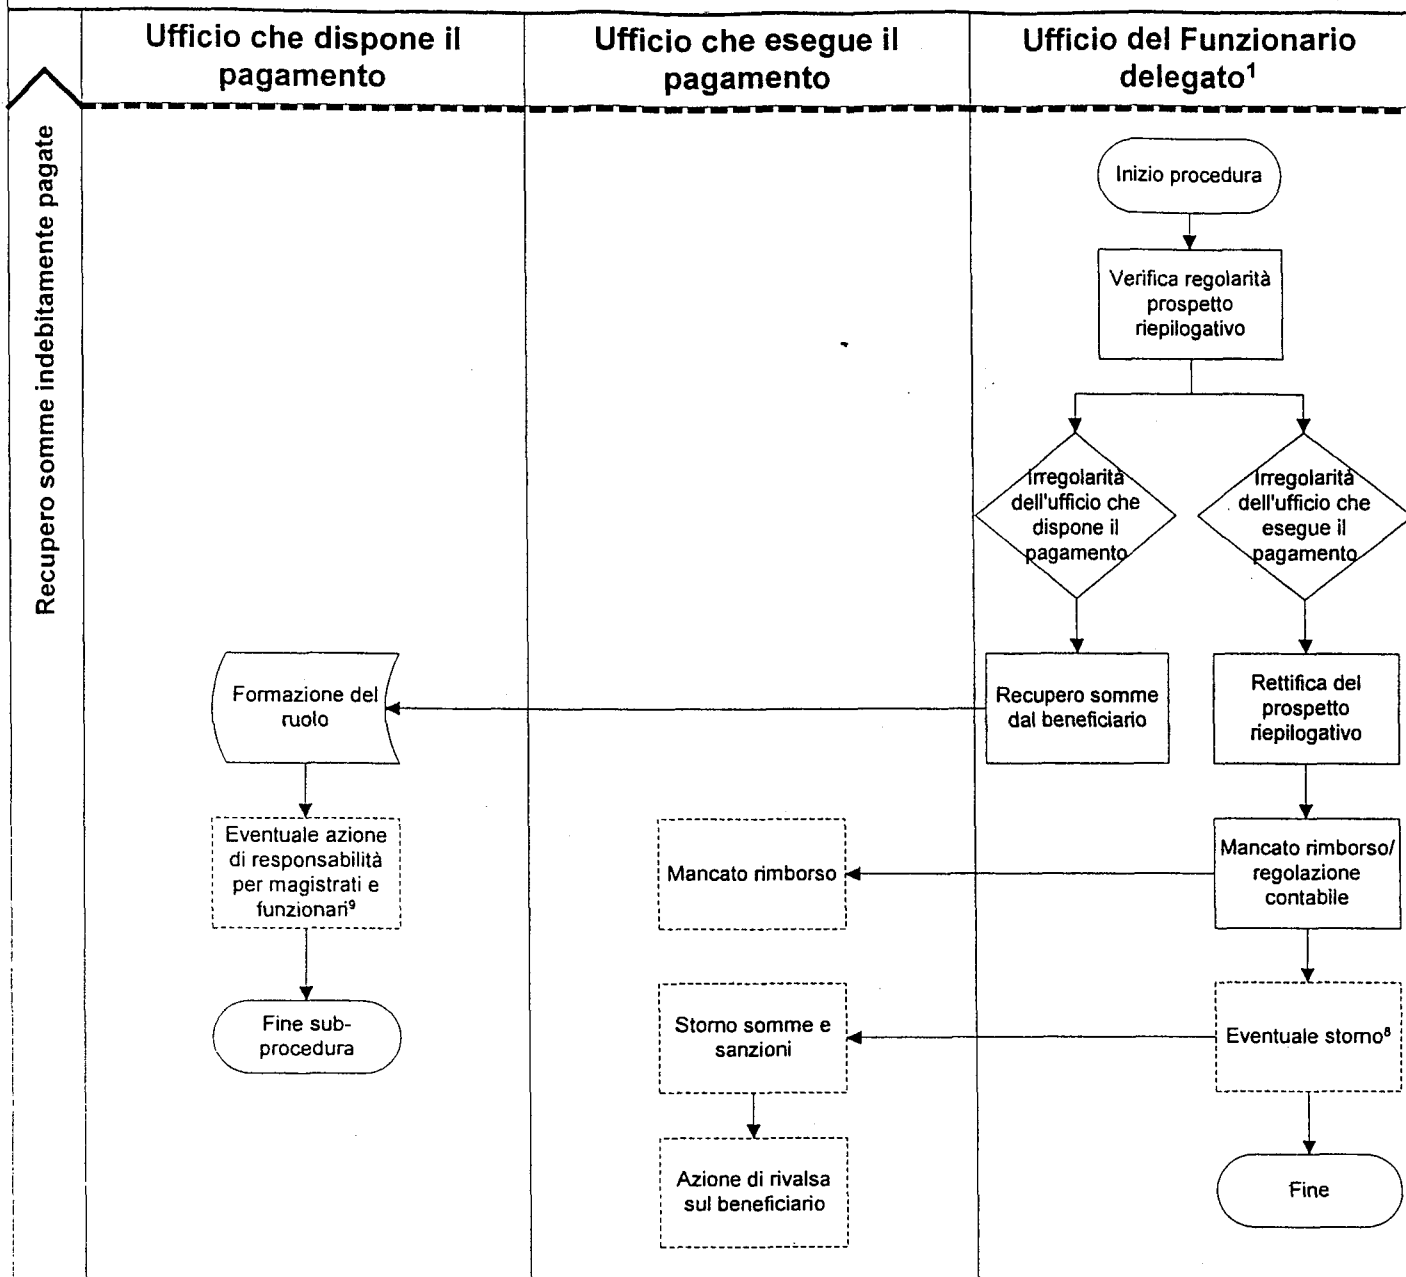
Ufficio che dispone il pagamento

Ufficio che esegue il pagamento

Ufficio del Funzionario delegato$^1$

Recupero somme indebitamente pagate

Inizio procedura

Verifica regolarità prospetto riepilogativo

Irregolarità dell'ufficio che dispone il pagamento

Irregolarità dell'ufficio che esegue il pagamento

Formazione del ruolo

Recupero somme dal beneficiario

Rettifica del prospetto riepilogativo

Eventuale azione di responsabilità per magistrati e funzionari$^9$

Mancato rimborso

Mancato rimborso/ regolazione contabile

Fine sub-procedura

Storno somme e sanzioni

Eventuale storno$^8$

Azione di rivalsa sul beneficiario

Fine